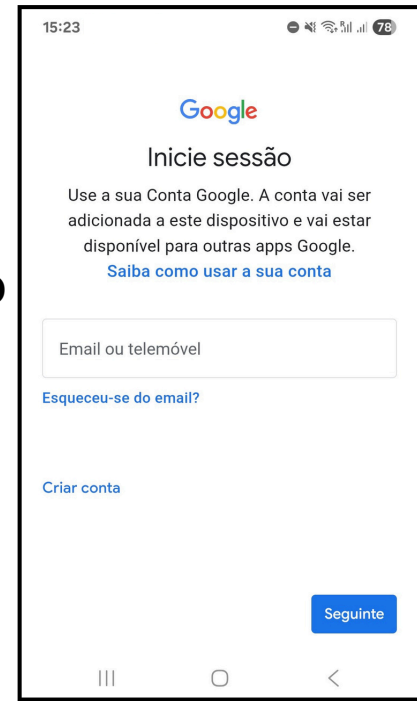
15:23

78

Google

Inicie sessão

Use a sua Conta Google. A conta vai ser adicionada a este dispositivo e vai estar disponível para outras apps Google.
Saiba como usar a sua conta

Email ou telemóvel

Esqueceu-se do email?

Criar conta

Seguinte